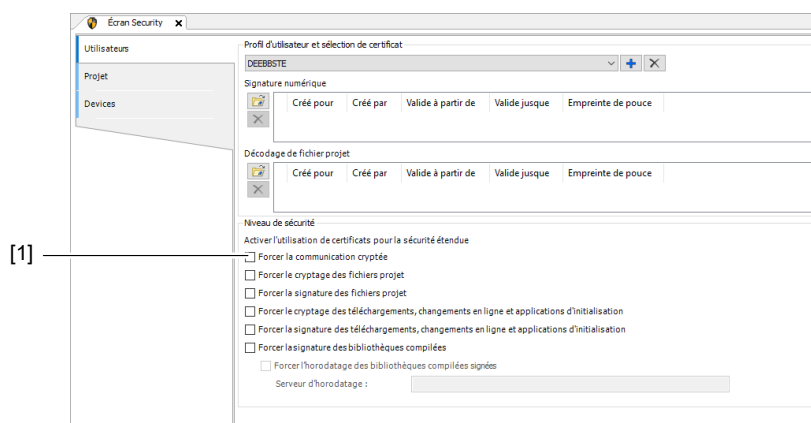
Écran Security ✕

Utilisateurs
Projet
Devices

Profil d'utilisateur et sélection de certificat
DEEBBSTE

Signature numérique

| Créé pour | Créé par | Valide à partir de | Valide jusque | Empreinte de pouce |
|---|---|---|---|---|

Décodage de fichier projet

| Créé pour | Créé par | Valide à partir de | Valide jusque | Empreinte de pouce |
|---|---|---|---|---|

Niveau de sécurité
Activer l'utilisation de certificats pour la sécurité étendue

[1]

Forcer la communication cryptée
Forcer le cryptage des fichiers projet
Forcer la signature des fichiers projet
Forcer le cryptage des téléchargements, changements en ligne et applications d'initialisation
Forcer la signature des téléchargements, changements en ligne et applications d'initialisation
Forcer la signature des bibliothèques compilées
Forcer l'horodatage des bibliothèques compilées signées
Serveur d'horodatage :